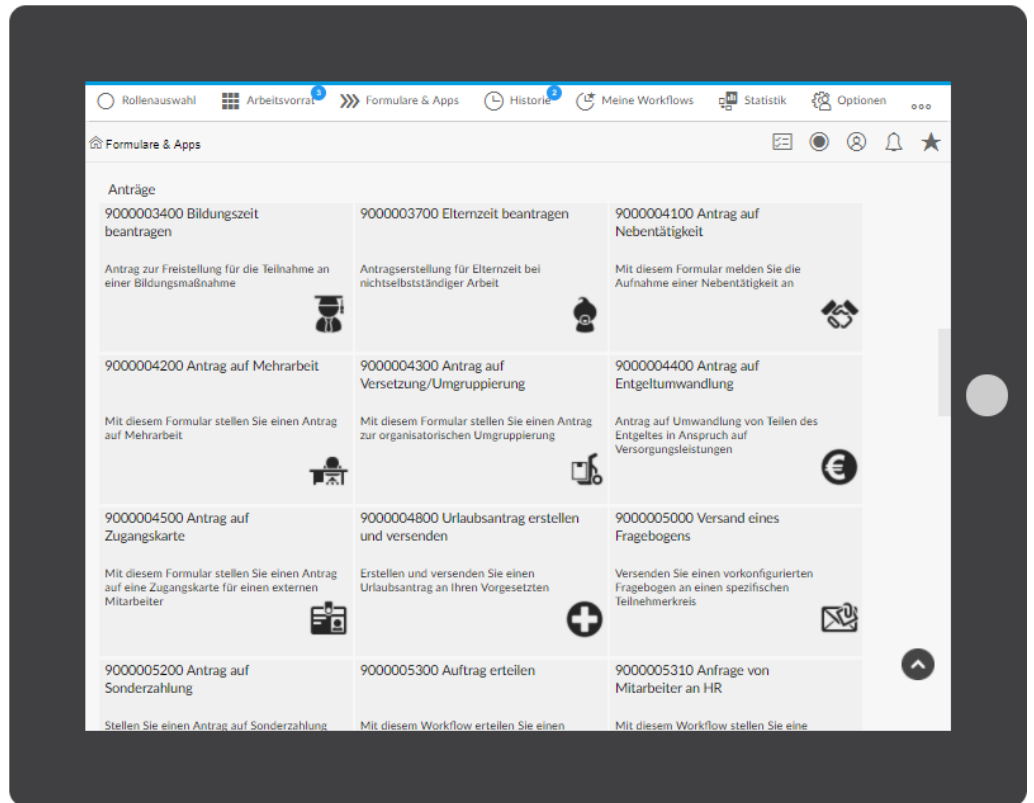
Rollenauswahl Arbeitsvorrat 3 Formulare & Apps Historie 2 Meine Workflows Statistik Optionen

Formulare & Apps

Anträge

9000003400 Bildungszeit beantragen

Antrag zur Freistellung für die Teilnahme an einer Bildungsmaßnahme

9000003700 Elternzeit beantragen

Antragserstellung für Elternzeit bei nichtselbstständiger Arbeit

9000004100 Antrag auf Nebentätigkeit

Mit diesem Formular melden Sie die Aufnahme einer Nebentätigkeit an

9000004200 Antrag auf Mehrarbeit

Mit diesem Formular stellen Sie einen Antrag auf Mehrarbeit

9000004300 Antrag auf Versetzung/Umgruppierung

Mit diesem Formular stellen Sie einen Antrag zur organisatorischen Umgruppierung

9000004400 Antrag auf Entgeltumwandlung

Antrag auf Umwandlung von Teilen des Entgeltes in Anspruch auf Versorgungsleistungen

9000004500 Antrag auf Zugangskarte

Mit diesem Formular stellen Sie einen Antrag auf eine Zugangskarte für einen externen Mitarbeiter

9000004800 Urlaubsantrag erstellen und versenden

Erstellen und versenden Sie einen Urlaubsantrag an Ihren Vorgesetzten

9000005000 Versand eines Fragebogens

Versenden Sie einen vorkonfigurierten Fragebogen an einen spezifischen Teilnehmerkreis

9000005200 Antrag auf Sonderzahlung

Stellen Sie einen Antrag auf Sonderzahlung

9000005300 Auftrag erteilen

Mit diesem Workflow erteilen Sie einen

9000005310 Anfrage von Mitarbeiter an HR

Mit diesem Workflow stellen Sie eine